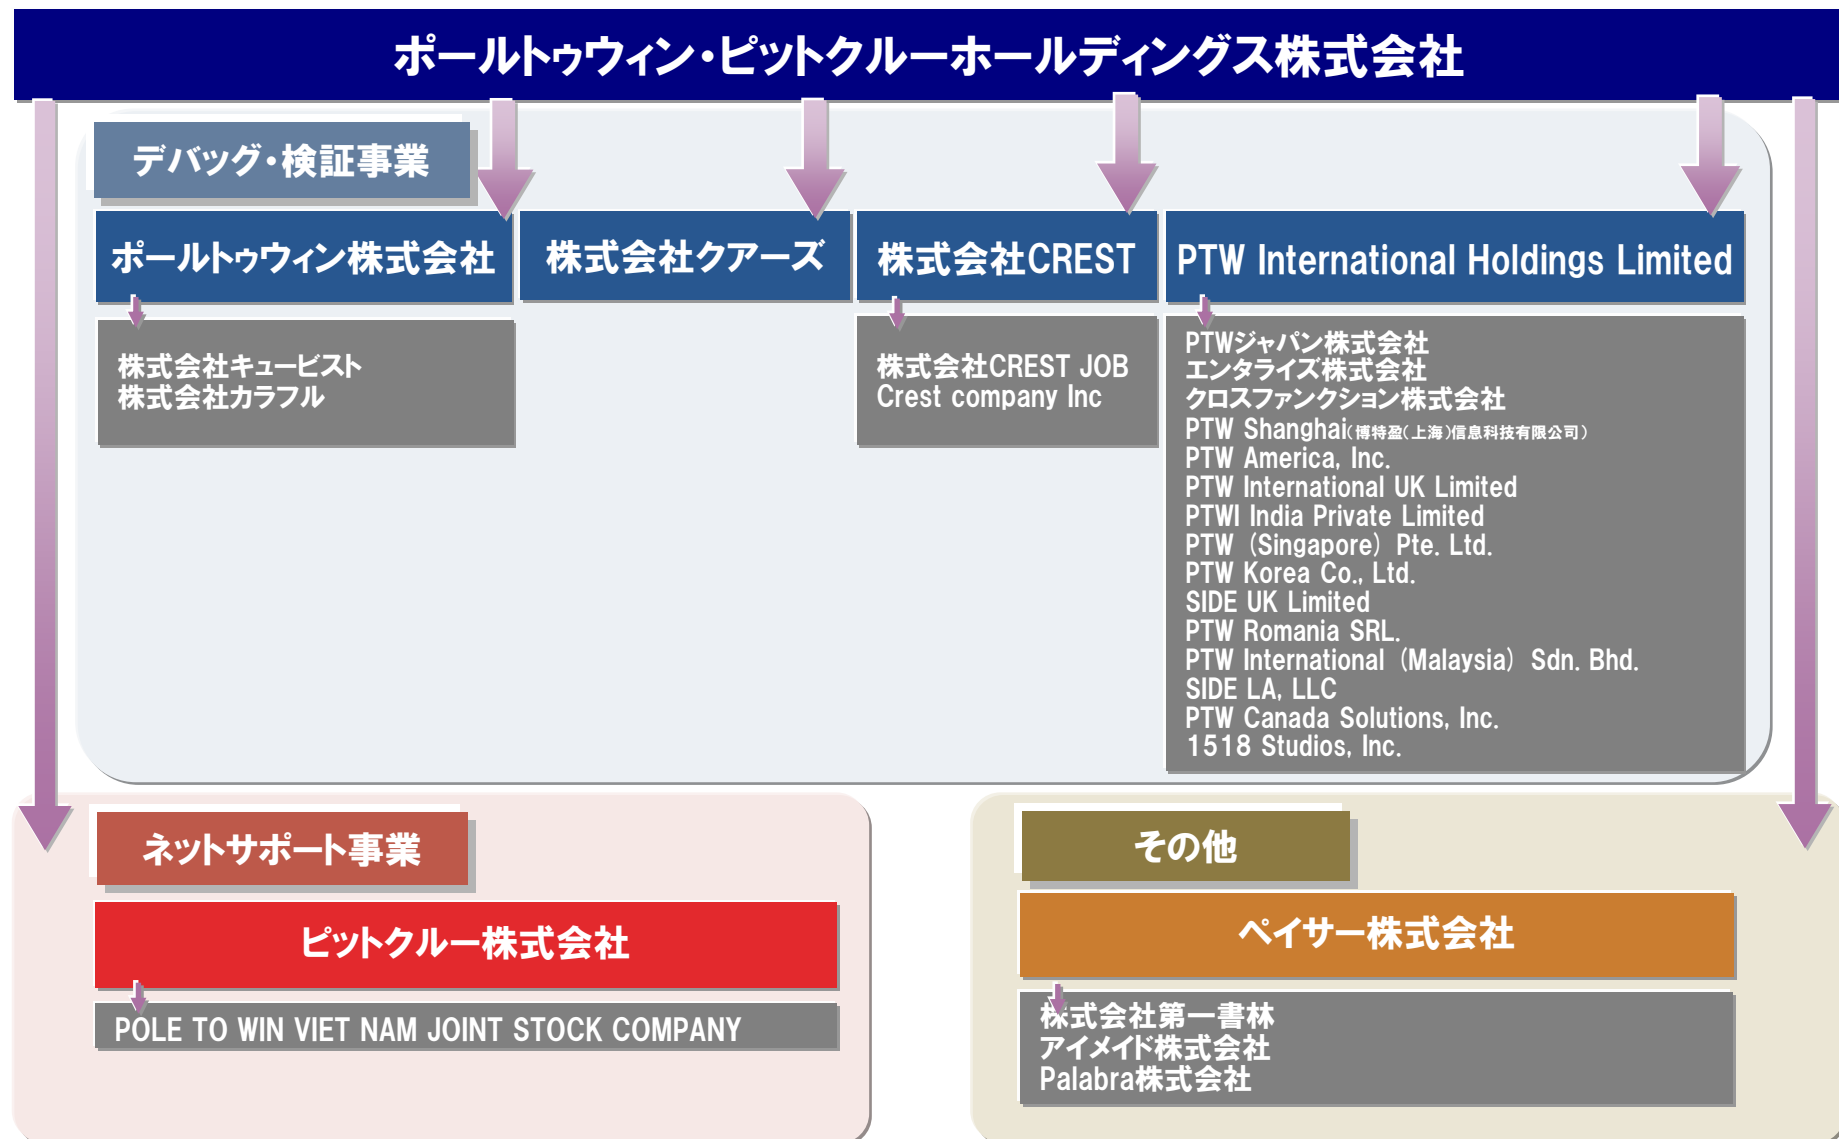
ポールトゥウィン・ピットクルーホールディングス株式会社

デバッグ・検証事業

ポールトゥウィン株式会社

株式会社キュービスト
株式会社カラフル

株式会社クアーズ

株式会社CREST

株式会社CREST JOB
Crest company Inc

PTW International Holdings Limited

PTWジャパン株式会社
エンタライズ株式会社
クロスファンクション株式会社
PTW Shanghai(博特盈(上海)信息科技有限公司)
PTW America, Inc.
PTW International UK Limited
PTWI India Private Limited
PTW (Singapore) Pte. Ltd.
PTW Korea Co., Ltd.
SIDE UK Limited
PTW Romania SRL.
PTW International (Malaysia) Sdn. Bhd.
SIDE LA, LLC
PTW Canada Solutions, Inc.
1518 Studios, Inc.

ネットサポート事業

ピットクルー株式会社

POLE TO WIN VIET NAM JOINT STOCK COMPANY

その他

ペイサー株式会社

株式会社第一書林
アイメイド株式会社
Palabra株式会社